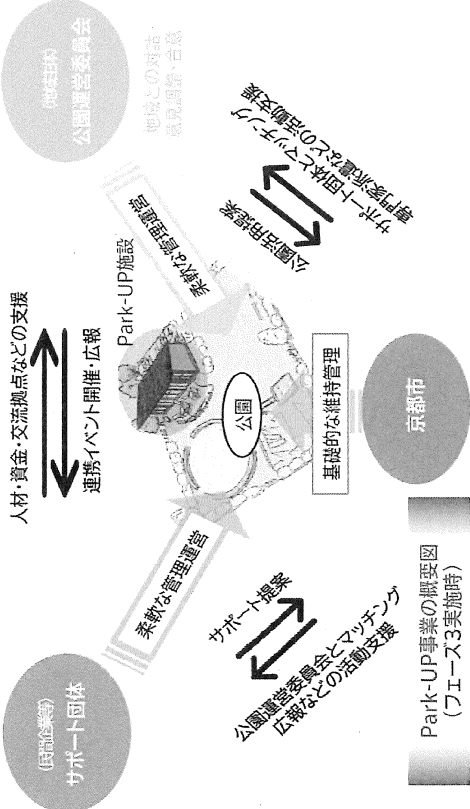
(地域住民)
公園運営委員会

地域との対話
意見調整・合意

サポート団体派遣などの活動支援
サポートマッチング
公園活用提案

人材・資金・交流拠点などの支援

連携イベント開催・広報

柔軟な管理運営

Park-UP施設

公園

基礎的な維持管理

柔軟な管理運営

(民間企業等)
サポート団体

サポート提案

公園運営委員会とマッチング
広報などの活動支援

京都市

Park-UP事業の概要図
(フェーズ3実施時)